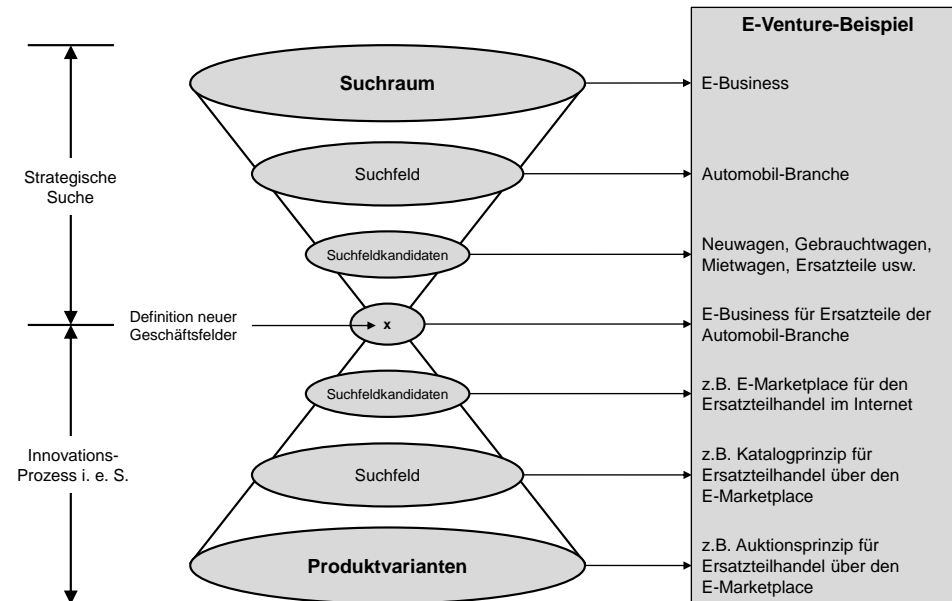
Strategische Suche

Definition neuer Geschäftsfelder

Innovations-Prozess i. e. S.

Suchraum

Suchfeld

Suchfeldkandidaten

x

Suchfeldkandidaten

Suchfeld

Produktvarianten

E-Venture-Beispiel

E-Business

Automobil-Branche

Neuwagen, Gebrauchtwagen, Mietwagen, Ersatzteile usw.

E-Business für Ersatzteile der Automobil-Branche

z.B. E-Marketplace für den Ersatzteilhandel im Internet

z.B. Katalogprinzip für Ersatzteilhandel über den E-Marketplace

z.B. Auktionsprinzip für Ersatzteilhandel über den E-Marketplace